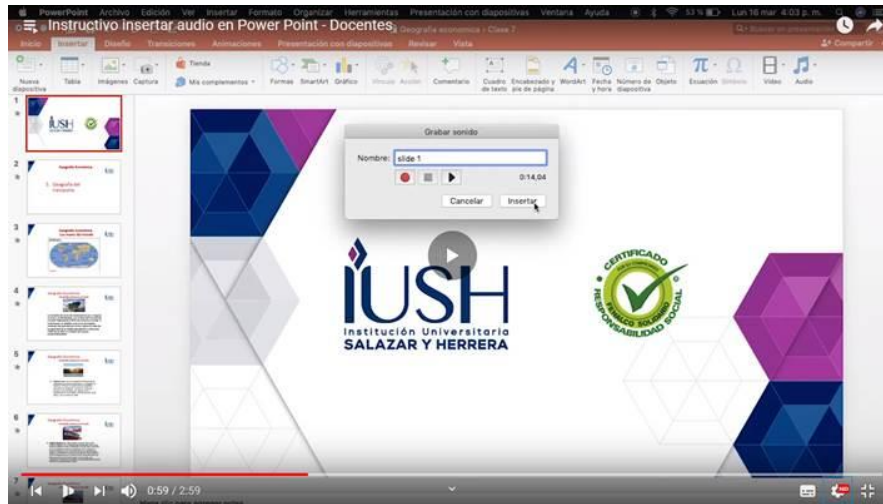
PowerPoint Archivo Edición Ver Insertar Formato Organizar Herramientas Presentación con diapositivas Ventana Ayuda 53 % Lun 16 mar 4:03 p. m.

Instructivo insertar audio en Power Point - Docentes

Geografía económica - Clase 7

Inicio Insertar Diseño Transiciones Animaciones Presentación con diapositivas Revisar Vista

Compartir

Nueva diapositiva Tabla Imágenes Captura Tienda Mis complementos Formas SmartArt Gráfico Vínculo Acción Comentario Cuadro de texto Encabezado y pie de página WordArt Fecha y hora Número de diapositiva Objeto Ecuación Símbolo Vídeo Audio

Grabar sonido

Nombre: slide 1

0:14,04

Cancelar Insertar

IUSH

Institución Universitaria
SALAZAR Y HERRERA

CERTIFICADO
RESPONSABILIDAD SOCIAL

0:59 / 2:59